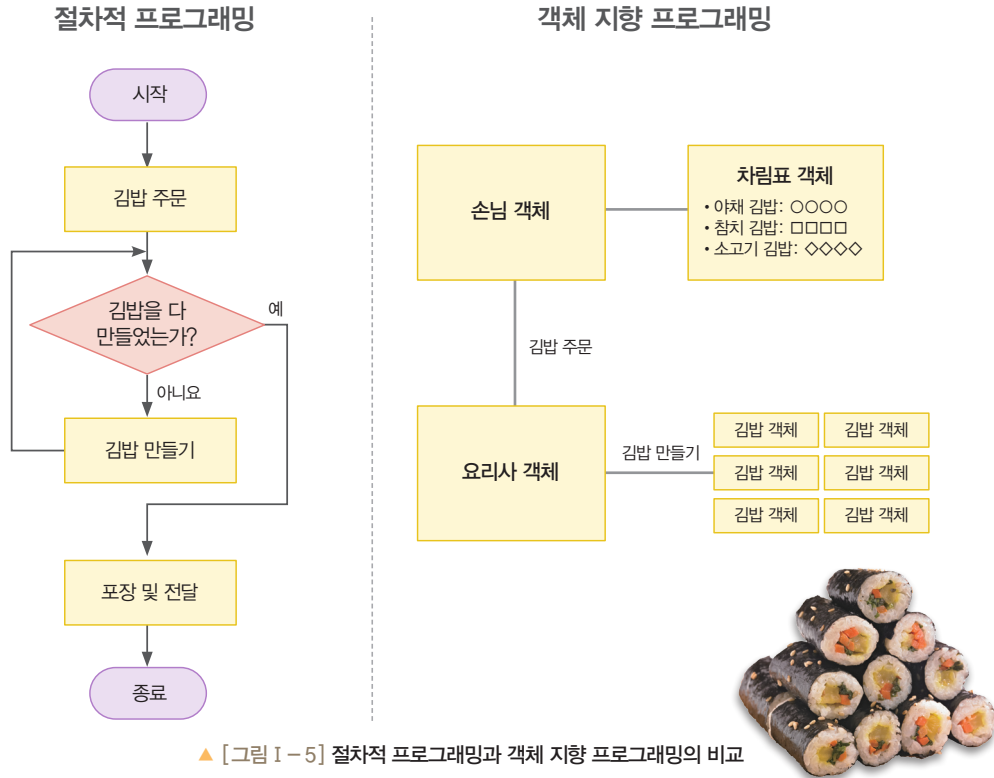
절차적 프로그래밍

시작

김밥 주문

김밥을 다 만들었는가?

예

아니요

김밥 만들기

포장 및 전달

종료

객체 지향 프로그래밍

손님 객체

차림표 객체
• 야채 김밥: ○○○○
• 참치 김밥: □□□□
• 소고기 김밥: ◇◇◇◇

김밥 주문

요리사 객체

김밥 만들기

| 김밥 객체 | 김밥 객체 |
|---|---|
| 김밥 객체 | 김밥 객체 |
| 김밥 객체 | 김밥 객체 |

▲ [그림 I – 5] 절차적 프로그래밍과 객체 지향 프로그래밍의 비교